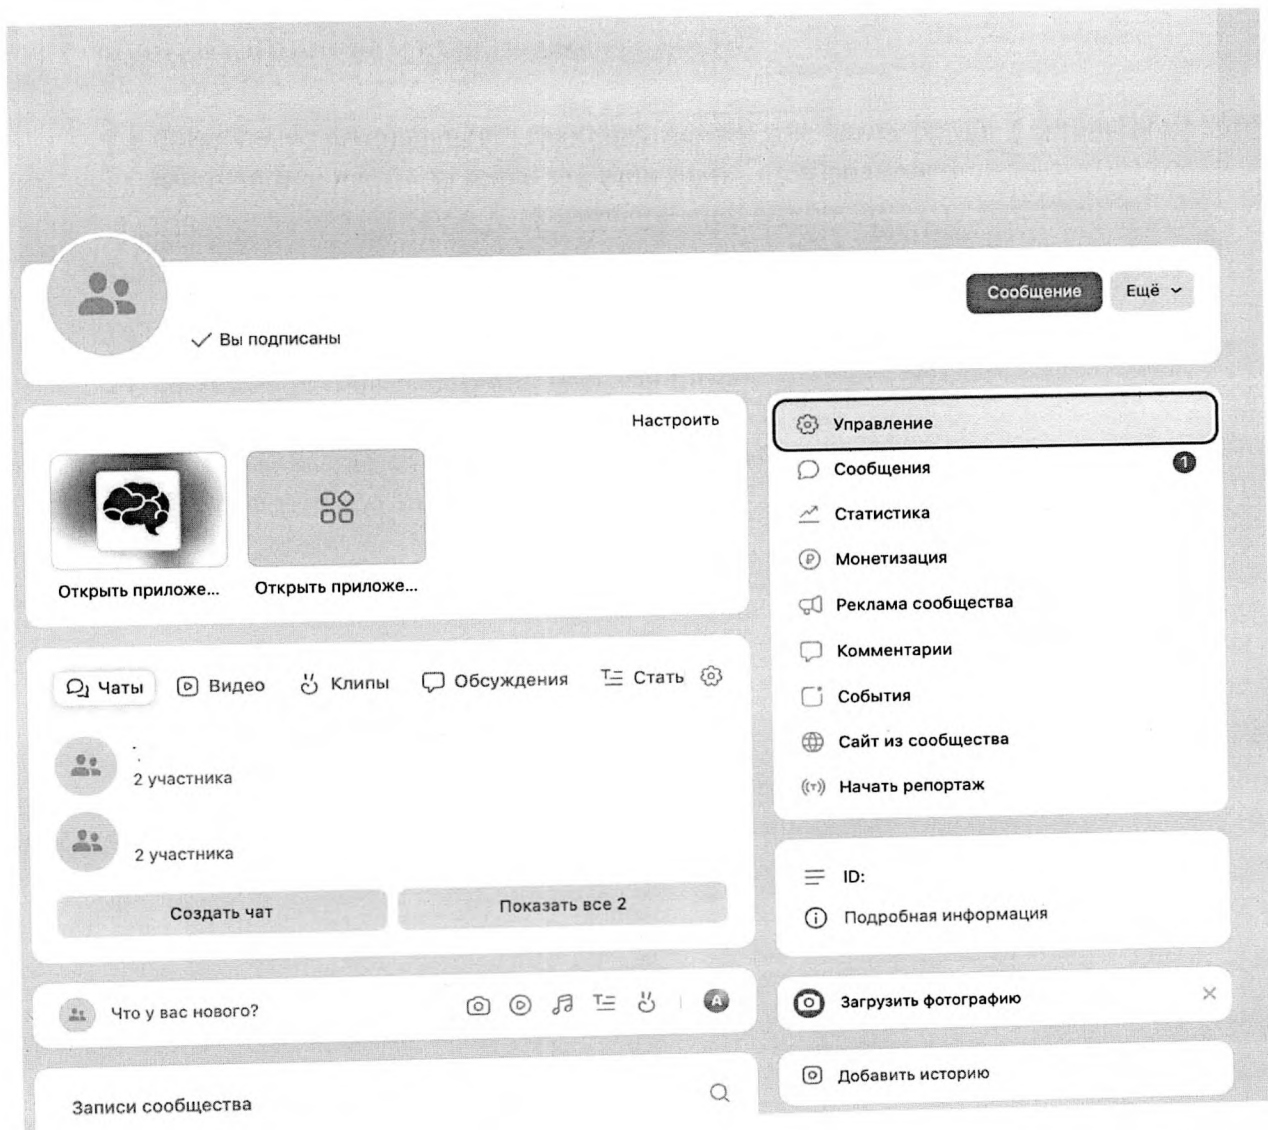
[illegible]

Сообщение
Ещё

✓ Вы подписаны

Настроить

Открыть приложе...
Открыть приложе...

Чаты
Видео
Клипы
Обсуждения
Стать

2 участника

2 участника

Создать чат
Показать все 2

Что у вас нового?

Записи сообщества

Управление
Сообщения
1
Статистика
Монетизация
Реклама сообщества
Комментарии
События
Сайт из сообщества
Начать репортаж

ID:
Подробная информация

Загрузить фотографию

Добавить историю